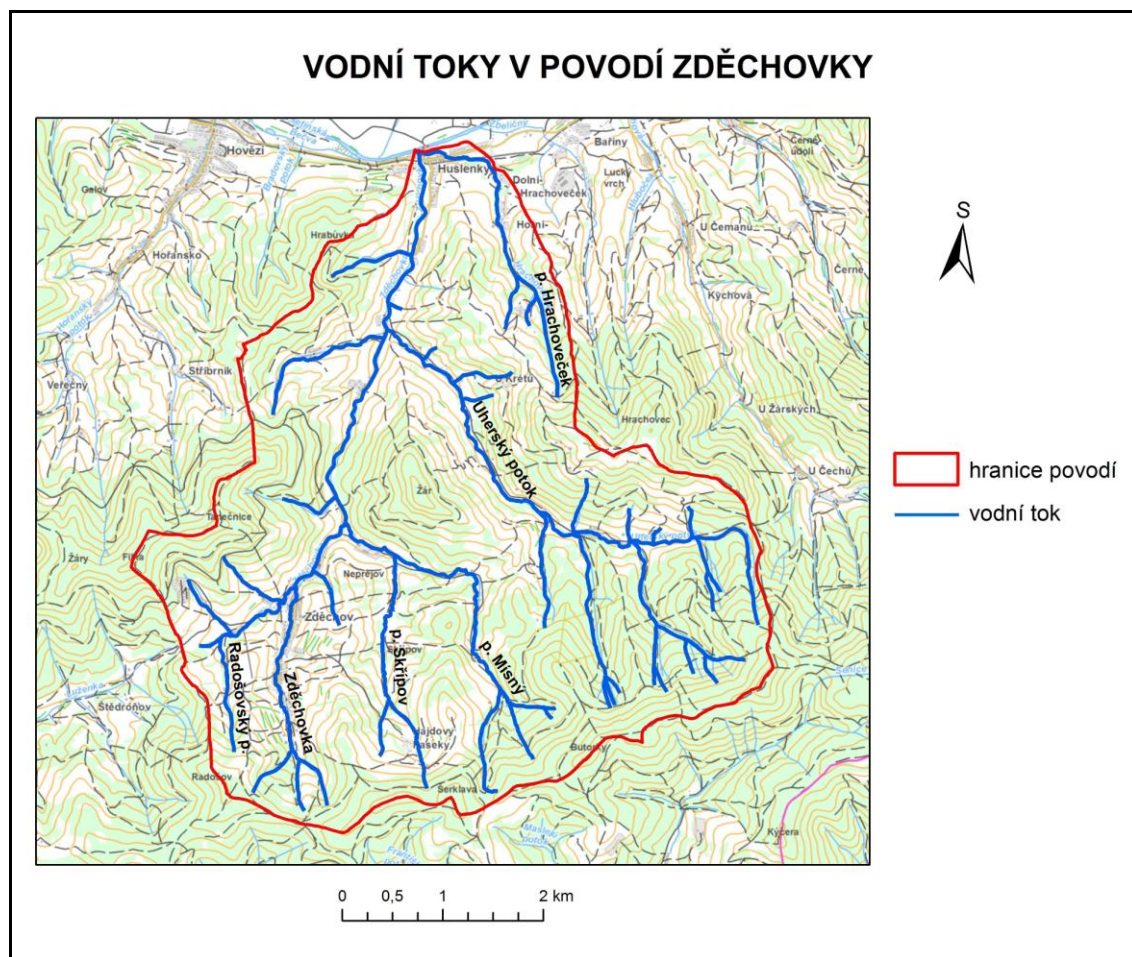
VODNÍ TOKY V POVODÍ ZDĚCHOVKY

Hovězí
Bařiny
Černé údolí
Huslenky
Dolní Hrachoveček
Lucký vrch
Horní
Hrabůvka
Horansko
U Čemanů
Černé
Kychová
p. Hrachoveček
Stříbrník
Večerný
U Kretů
Hrachovec
U Žárských
Uherský potok
U Čechů
Žár
Tadečnice
Žáry
Neprějov
Zděchov
Radošovský p.
Zděchovka
p. Skřipov
p. Mísný
Štědronov
Bajdovy Paseky
Butorky
Radošov
Serklava
Kyčera

S

hranice povodí
vodní tok

0 0,5 1 2 km